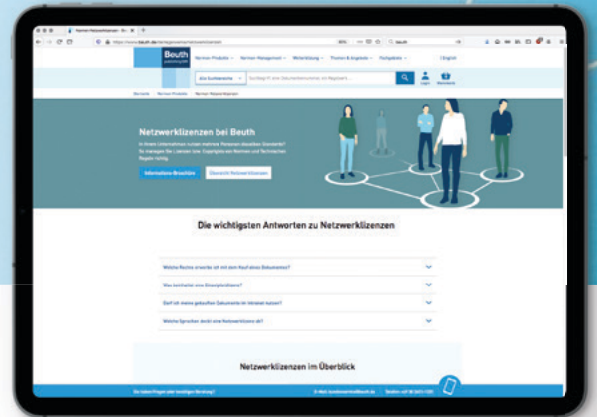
Beuth

Netzwerklizenzen bei Beuth

Informations-Broschüre

Übersicht Netzwerklizenzen

Die wichtigsten Antworten zu Netzwerklizenzen

Welche Rechte erwerbe ich mit dem Kauf eines Dokumentes?

Was beinhaltet eine Einzelplatzlizenz?

Darf ich meine gekauften Dokumente im Intranet nutzen?

Welche Sprachen deckt eine Netzwerklizenz ab?

Netzwerklizenzen im Überblick